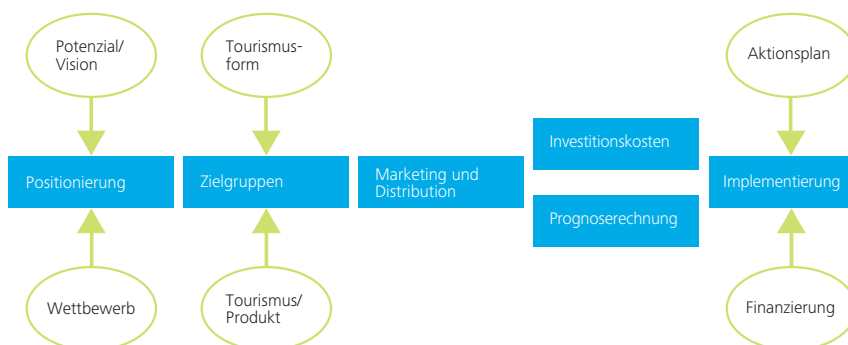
Potenzial/ Vision

Positionierung

Wettbewerb

Tourismusform

Zielgruppen

Tourismus/ Produkt

Marketing und Distribution

Investitionskosten

Prognoserechnung

Aktionsplan

Implementierung

Finanzierung